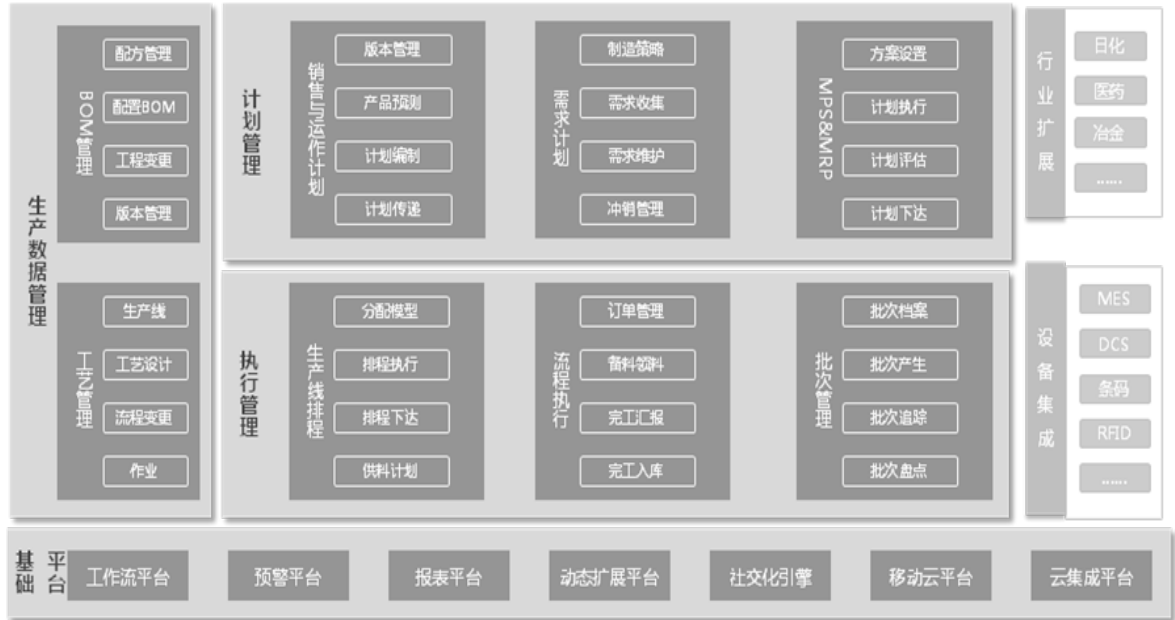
生产数据管理

BOM管理
配方管理
配置BOM
工程变更
版本管理

工艺管理
生产线
工艺设计
流程变更
作业

计划管理

销售与运作计划
版本管理
产品预测
计划编制
计划传递

需求计划
制造策略
需求收集
需求维护
冲销管理

MPS&MRP
方案设置
计划执行
计划评估
计划下达

执行管理

生产线排程
分配模型
排程执行
排程下达
供料计划

流程执行
订单管理
备料领料
完工汇报
完工入库

批次管理
批次档案
批次产生
批次追踪
批次盘点

行业扩展
日化
医药
冶金
......

设备集成
MES
DCS
条码
RFID
......

基础平台
工作流平台
预警平台
报表平台
动态扩展平台
社交化引擎
移动云平台
云集成平台